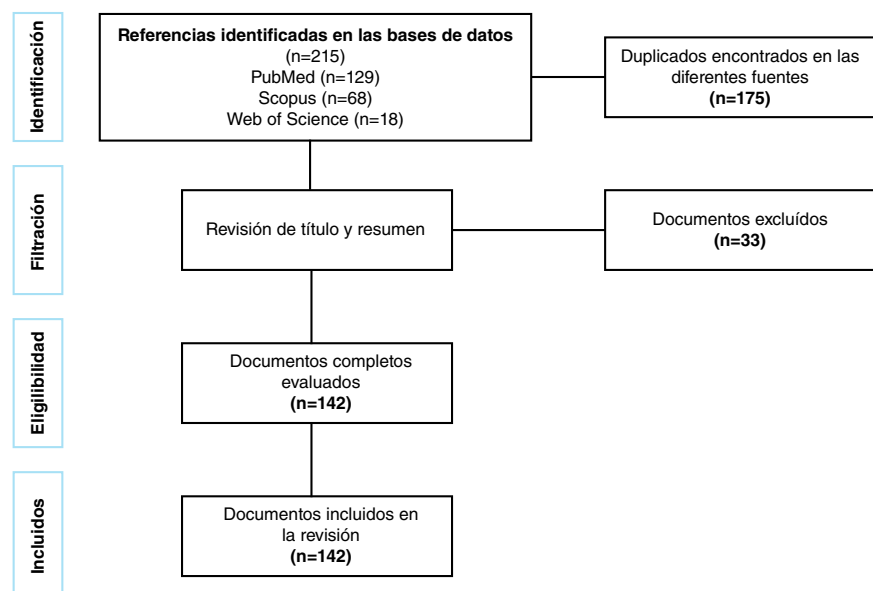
Identificación

Referencias identificadas en las bases de datos
(n=215)
PubMed (n=129)
Scopus (n=68)
Web of Science (n=18)

Duplicados encontrados en las diferentes fuentes
(n=175)

Filtración

Revisión de título y resumen

Documentos excluídos
(n=33)

Eligibilidad

Documentos completos evaluados
(n=142)

Incluidos

Documentos incluidos en la revisión
(n=142)